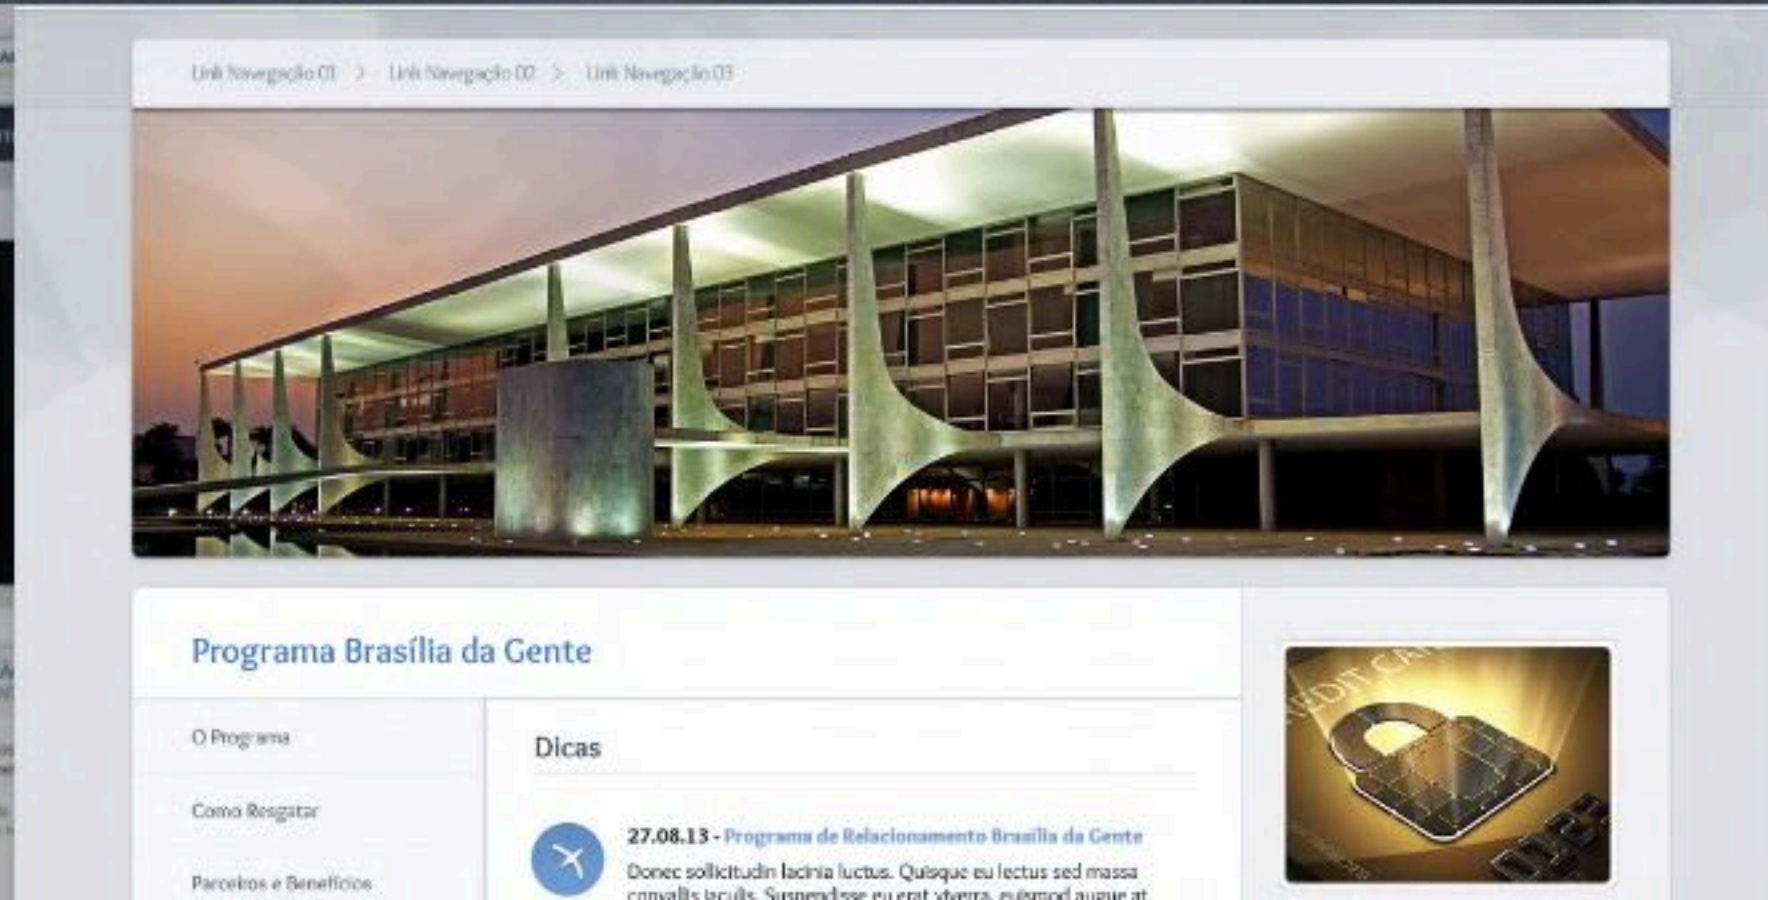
Link Navegação 01 > Link Navegação 02 > Link Navegação 03

Programa Brasília da Gente

O Programa

Como Resgatar

Parceiros e Benefícios

Dicas

27.08.13 - Programa de Relacionamento Brasília da Gente

Donec sollicitudin lacinia luctus. Quisque eu lectus sed massa convallis iaculis. Suspendisse eu erat viverra, euismod augue at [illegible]